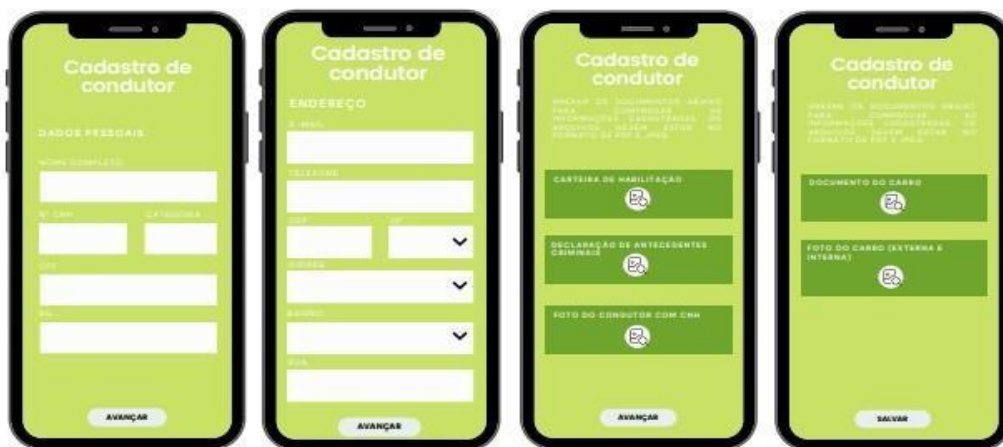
Cadastro de condutor

DADOS PESSOAIS

NOME COMPLETO

Nº CNH

CATEGORIA

CPF

RG

AVANÇAR

Cadastro de condutor

ENDEREÇO

E-MAIL

TELEFONE

CEP

UF

CIDADE

BAIRRO

RUA

AVANÇAR

Cadastro de condutor

ANEXAR OS DOCUMENTOS ABAIXO PARA COMPROVAÇÃO DAS INFORMAÇÕES CADASTRADAS. OS ARQUIVOS DEVEM ESTAR NO FORMATO DE PDF E JPEG.

CARTEIRA DE HABILITAÇÃO

DECLARAÇÃO DE ANTECEDENTES CRIMINAIS

FOTO DO CONDUTOR COM CNH

AVANÇAR

Cadastro de condutor

ANEXAR OS DOCUMENTOS ABAIXO PARA COMPROVAÇÃO DAS INFORMAÇÕES CADASTRADAS. OS ARQUIVOS DEVEM ESTAR NO FORMATO DE PDF E JPEG.

DOCUMENTO DO CARRO

FOTO DO CARRO (EXTERNA E INTERNA)

SALVAR